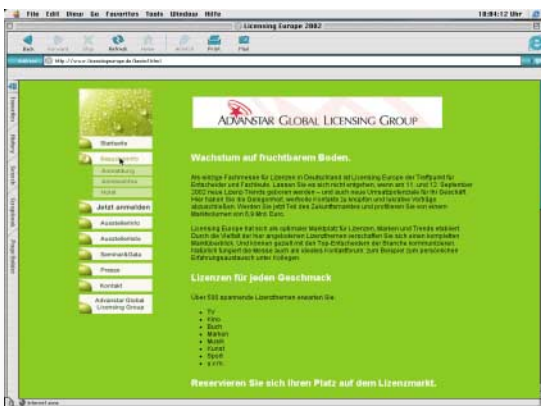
File Edit Ansicht Go Favoriten Tools Fenster Hilfe
18:04:12 Uhr
Licensing Europe 2002
Back Forward Stop Refresh Home AutoFill Print Mail
Address http://www.licensingeurope.de/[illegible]

Favorites History Search Scrapbook Page Holder

Startseite
Besucherinfo
Anmeldung
Anreise
Hotel
Jetzt anmelden
Ausstellerinfo
Ausstellerliste
Seminarinfos
Presse
Kontakt
Advanstar Global Licensing Group

ADVANSTAR GLOBAL LICENSING GROUP

Wachstum auf fruchtbarem Boden.

Als wichtige Fachmesse für Lizenzen in Deutschland ist Licensing Europe der Treffpunkt für Entscheider und Fachleute. Lassen Sie es sich nicht entgehen, wenn am 11. und 12. September 2002 neue Lizenz-Trends gesetzt werden – und auch neue Umsatzpotenziale für Ihr Geschäft. Hier haben Sie die Gelegenheit, wertvolle Kontakte zu knüpfen und lukrative Verträge abzuschließen. Werden Sie jetzt Teil des Zukunftsmarktes und profitieren Sie von einem Marktvolumen von 5,9 Mrd. Euro.

Licensing Europe hat sich als optimaler Marktplatz für Lizenzen, Marken und Trends etabliert. Durch die Vielfalt der hier angebotenen Lizenzthemen verschaffen Sie sich einen kompletten Marktüberblick. Und können gezielt mit den Top-Entscheidern der Branche kommunizieren. Natürlich fungiert die Messe auch als idealer Kontaktforum: zum Beispiel zum persönlichen Erfahrungsaustausch unter Kollegen.

Lizenzen für jeden Geschmack

Über 500 spannende Lizenzthemen erwarten Sie:

TV
Kino
Buch
Marken
Musik
Kunst
Sport
u.v.m.

Reservieren Sie sich Ihren Platz auf dem Lizenzmarkt.

Internet zone